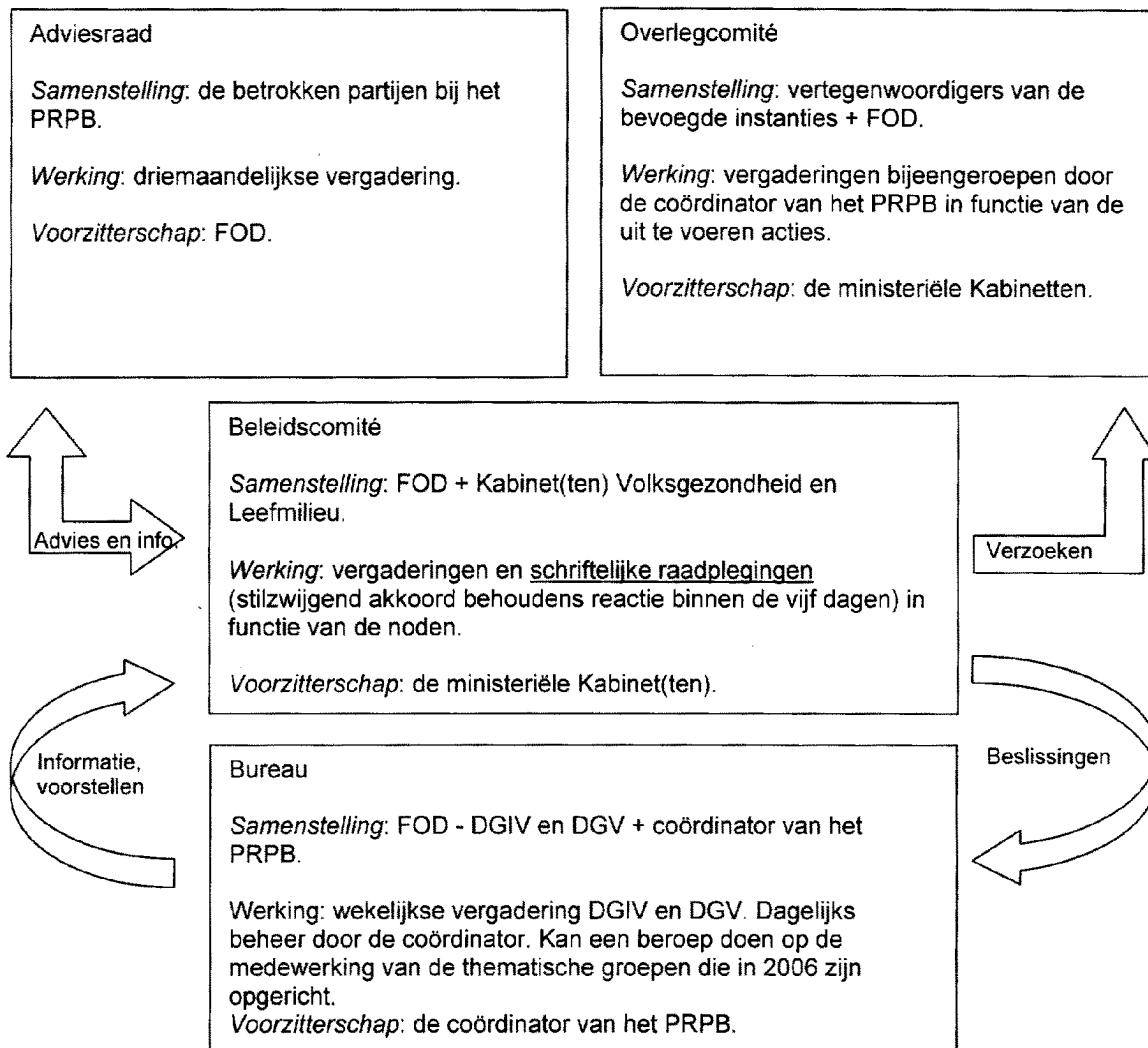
Adviesraad

*Samenstelling*: de betrokken partijen bij het PRPB.

*Werking*: driemaandelijkse vergadering.

*Voorzitterschap*: FOD.

Overlegcomité

*Samenstelling*: vertegenwoordigers van de bevoegde instanties + FOD.

*Werking*: vergaderingen bijeengeroepen door de coördinator van het PRPB in functie van de uit te voeren acties.

*Voorzitterschap*: de ministeriële Kabinetten.

Advies en info

Beleidscomité

*Samenstelling*: FOD + Kabinet(ten) Volksgezondheid en Leefmilieu.

*Werking*: vergaderingen en schriftelijke raadplegingen (stilzwijgend akkoord behoudens reactie binnen de vijf dagen) in functie van de noden.

*Voorzitterschap*: de ministeriële Kabinet(ten).

Verzoeken

Informatie, voorstellen

Beslissingen

Bureau

*Samenstelling*: FOD - DGIV en DGV + coördinator van het PRPB.

Werking: wekelijkse vergadering DGIV en DGV. Dagelijks beheer door de coördinator. Kan een beroep doen op de medewerking van de thematische groepen die in 2006 zijn opgericht.
*Voorzitterschap*: de coördinator van het PRPB.